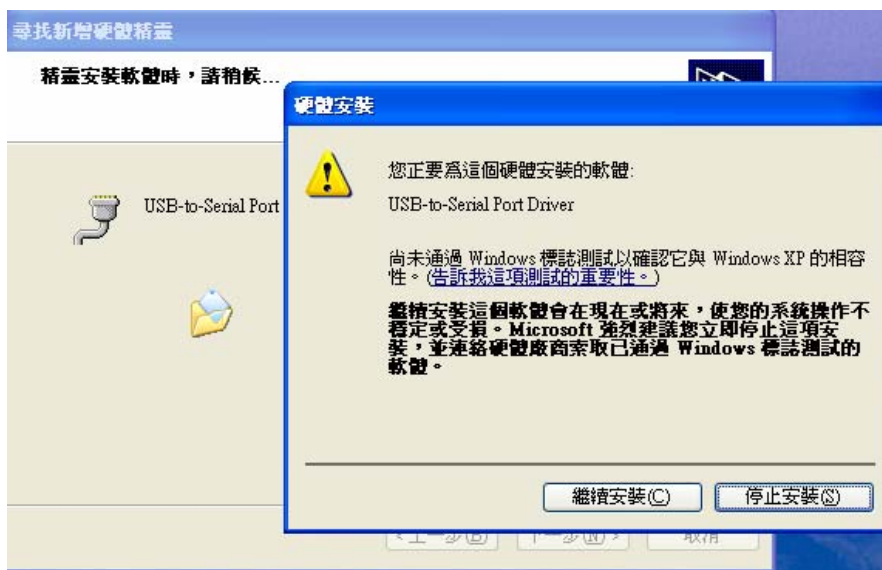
尋找新增硬體精靈

精靈安裝軟體時，請稍候...

USB-to-Serial Port

硬體安裝

您正要為這個硬體安裝的軟體:

USB-to-Serial Port Driver

尚未通過 Windows 標誌測試以確認它與 Windows XP 的相容性。(告訴我這項測試的重要性。)

繼續安裝這個軟體會在現在或將來，使您的系統操作不穩定或受損。Microsoft 強烈建議您立即停止這項安裝，並連絡硬體廠商索取已通過 Windows 標誌測試的軟體。

繼續安裝(C)

停止安裝(S)

< 上一步(B)

下一步(N) >

取消